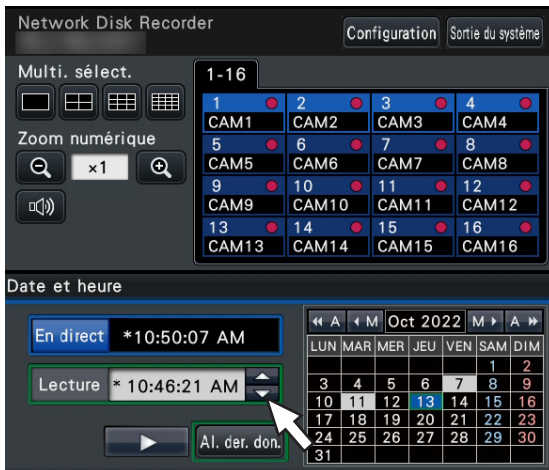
Network Disk Recorder

Configuration
Sortie du système

Multi. sélect.

Zoom numérique

×1

1-16

| 1 CAM1 | 2 CAM2 | 3 CAM3 | 4 CAM4 |
|---|---|---|---|
| 5 CAM5 | 6 CAM6 | 7 CAM7 | 8 CAM8 |
| 9 CAM9 | 10 CAM10 | 11 CAM11 | 12 CAM12 |
| 13 CAM13 | 14 CAM14 | 15 CAM15 | 16 CAM16 |

Date et heure

En direct *10:50:07 AM

Lecture * 10:46:21 AM

Al. der. don.

◄◄ A ◄ M Oct 2022 M ► A ►►

| LUN | MAR | MER | JEU | VEN | SAM | DIM |
|---|---|---|---|---|---|---|
| | | | | | 1 | 2 |
| 3 | 4 | 5 | 6 | 7 | 8 | 9 |
| 10 | 11 | 12 | 13 | 14 | 15 | 16 |
| 17 | 18 | 19 | 20 | 21 | 22 | 23 |
| 24 | 25 | 26 | 27 | 28 | 29 | 30 |
| 31 | | | | | | |